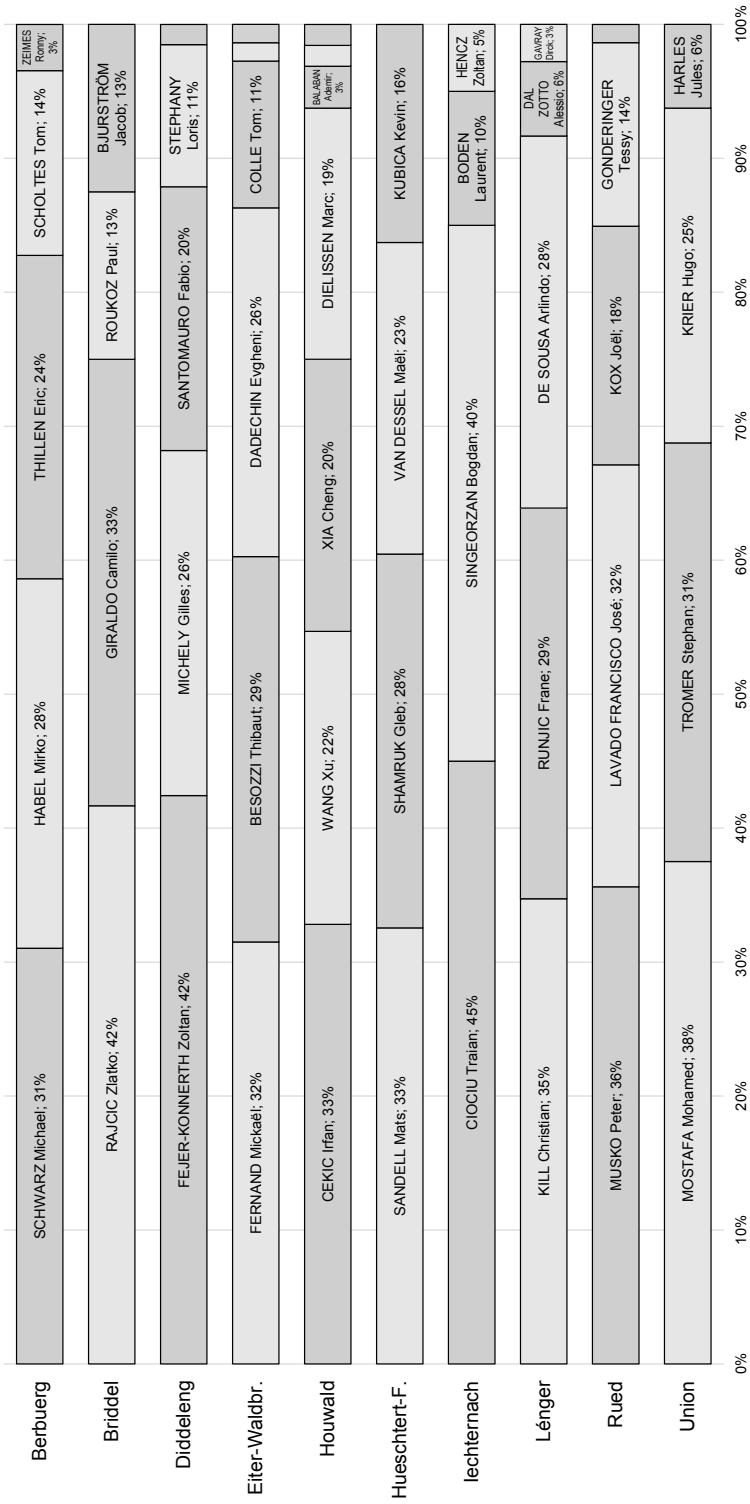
Berbuerg
SCHWARZ Michael; 31%
HABEL Mirko; 28%
THILLEN Eric; 24%
SCHOLTES Tom; 14%
ZEIMES Ronny; 3%

Briddel
RAJCIC Zlatko; 42%
GIRALDO Camilo; 33%
ROUKOZ Paul; 13%
BJURSTRÖM Jacob; 13%

Diddeleng
FEJER-KONNERTH Zoltan; 42%
MICHELY Gilles; 26%
SANTOMAURO Fabio; 20%
STEPHANY Loris; 11%

Eiter-Waldbr.
FERNAND Mickaël; 32%
BESOZZI Thibaut; 29%
DADECHIN Evgheni; 26%
COLLE Tom; 11%

Houwald
CEKIC Irfan; 33%
WANG Xu; 22%
XIA Cheng; 20%
DIELISSEN Marc; 19%
BALABAN Ademir; 3%

Hueschtert-F.
SANDELL Mats; 33%
SHAMRUK Gleb; 28%
VAN DESSEL Maël; 23%
KUBICA Kevin; 16%

Iechternach
CIOCIU Traian; 45%
SINGEORZAN Bogdan; 40%
BODEN Laurent; 10%
HENCZ Zoltan; 5%

Lénger
KILL Christian; 35%
RUNJIC Frane; 29%
DE SOUSA Arlindo; 28%
DAL ZOTTO Alessio; 6%
GAVRAY Dirck; 3%

Rued
MUSKO Peter; 36%
LAVADO FRANCISCO José; 32%
KOX Joël; 18%
GONDERINGER Tessy; 14%

Union
MOSTAFA Mohamed; 38%
TROMER Stephan; 31%
KRIER Hugo; 25%
HARLES Jules; 6%

0% 10% 20% 30% 40% 50% 60% 70% 80% 90% 100%